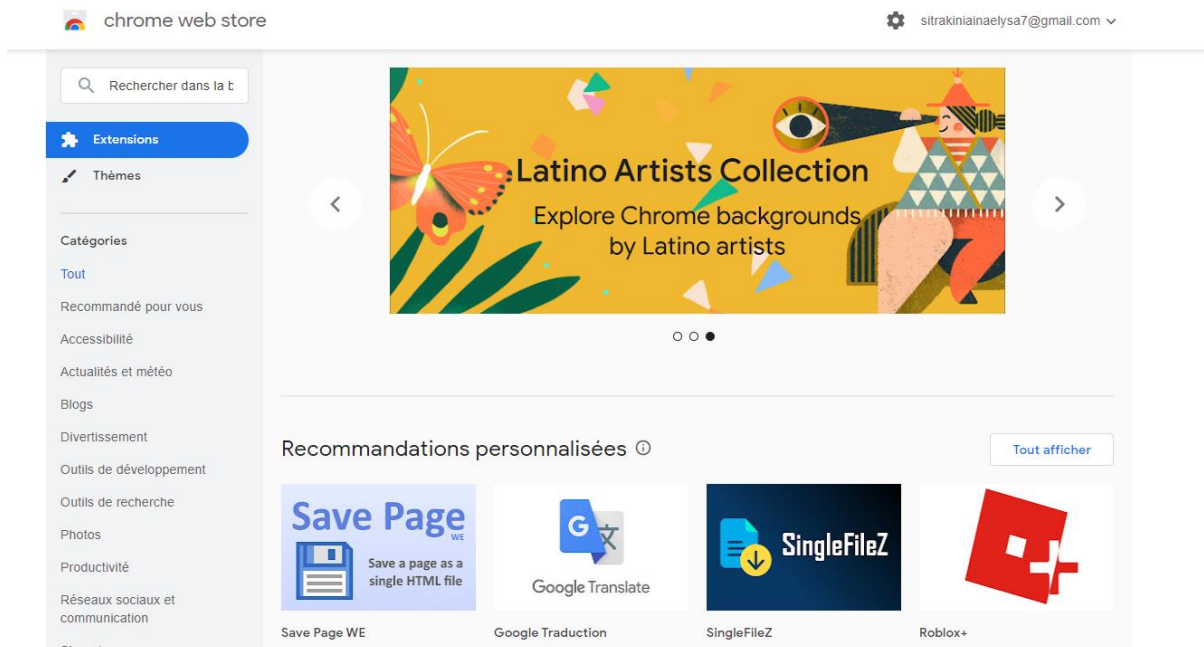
chrome web store

sitrakiniainaelysa7@gmail.com

Rechercher dans la b

Extensions

Thèmes

Catégories

Tout

Recommandé pour vous

Accessibilité

Actualités et météo

Blogs

Divertissement

Outils de développement

Outils de recherche

Photos

Productivité

Réseaux sociaux et communication

Latino Artists Collection

Explore Chrome backgrounds by Latino artists

Recommandations personnalisées

Tout afficher

Save Page WE

Save a page as a single HTML file

Google Translate

SingleFileZ

Save Page WE

Google Traduction

SingleFileZ

Roblox+